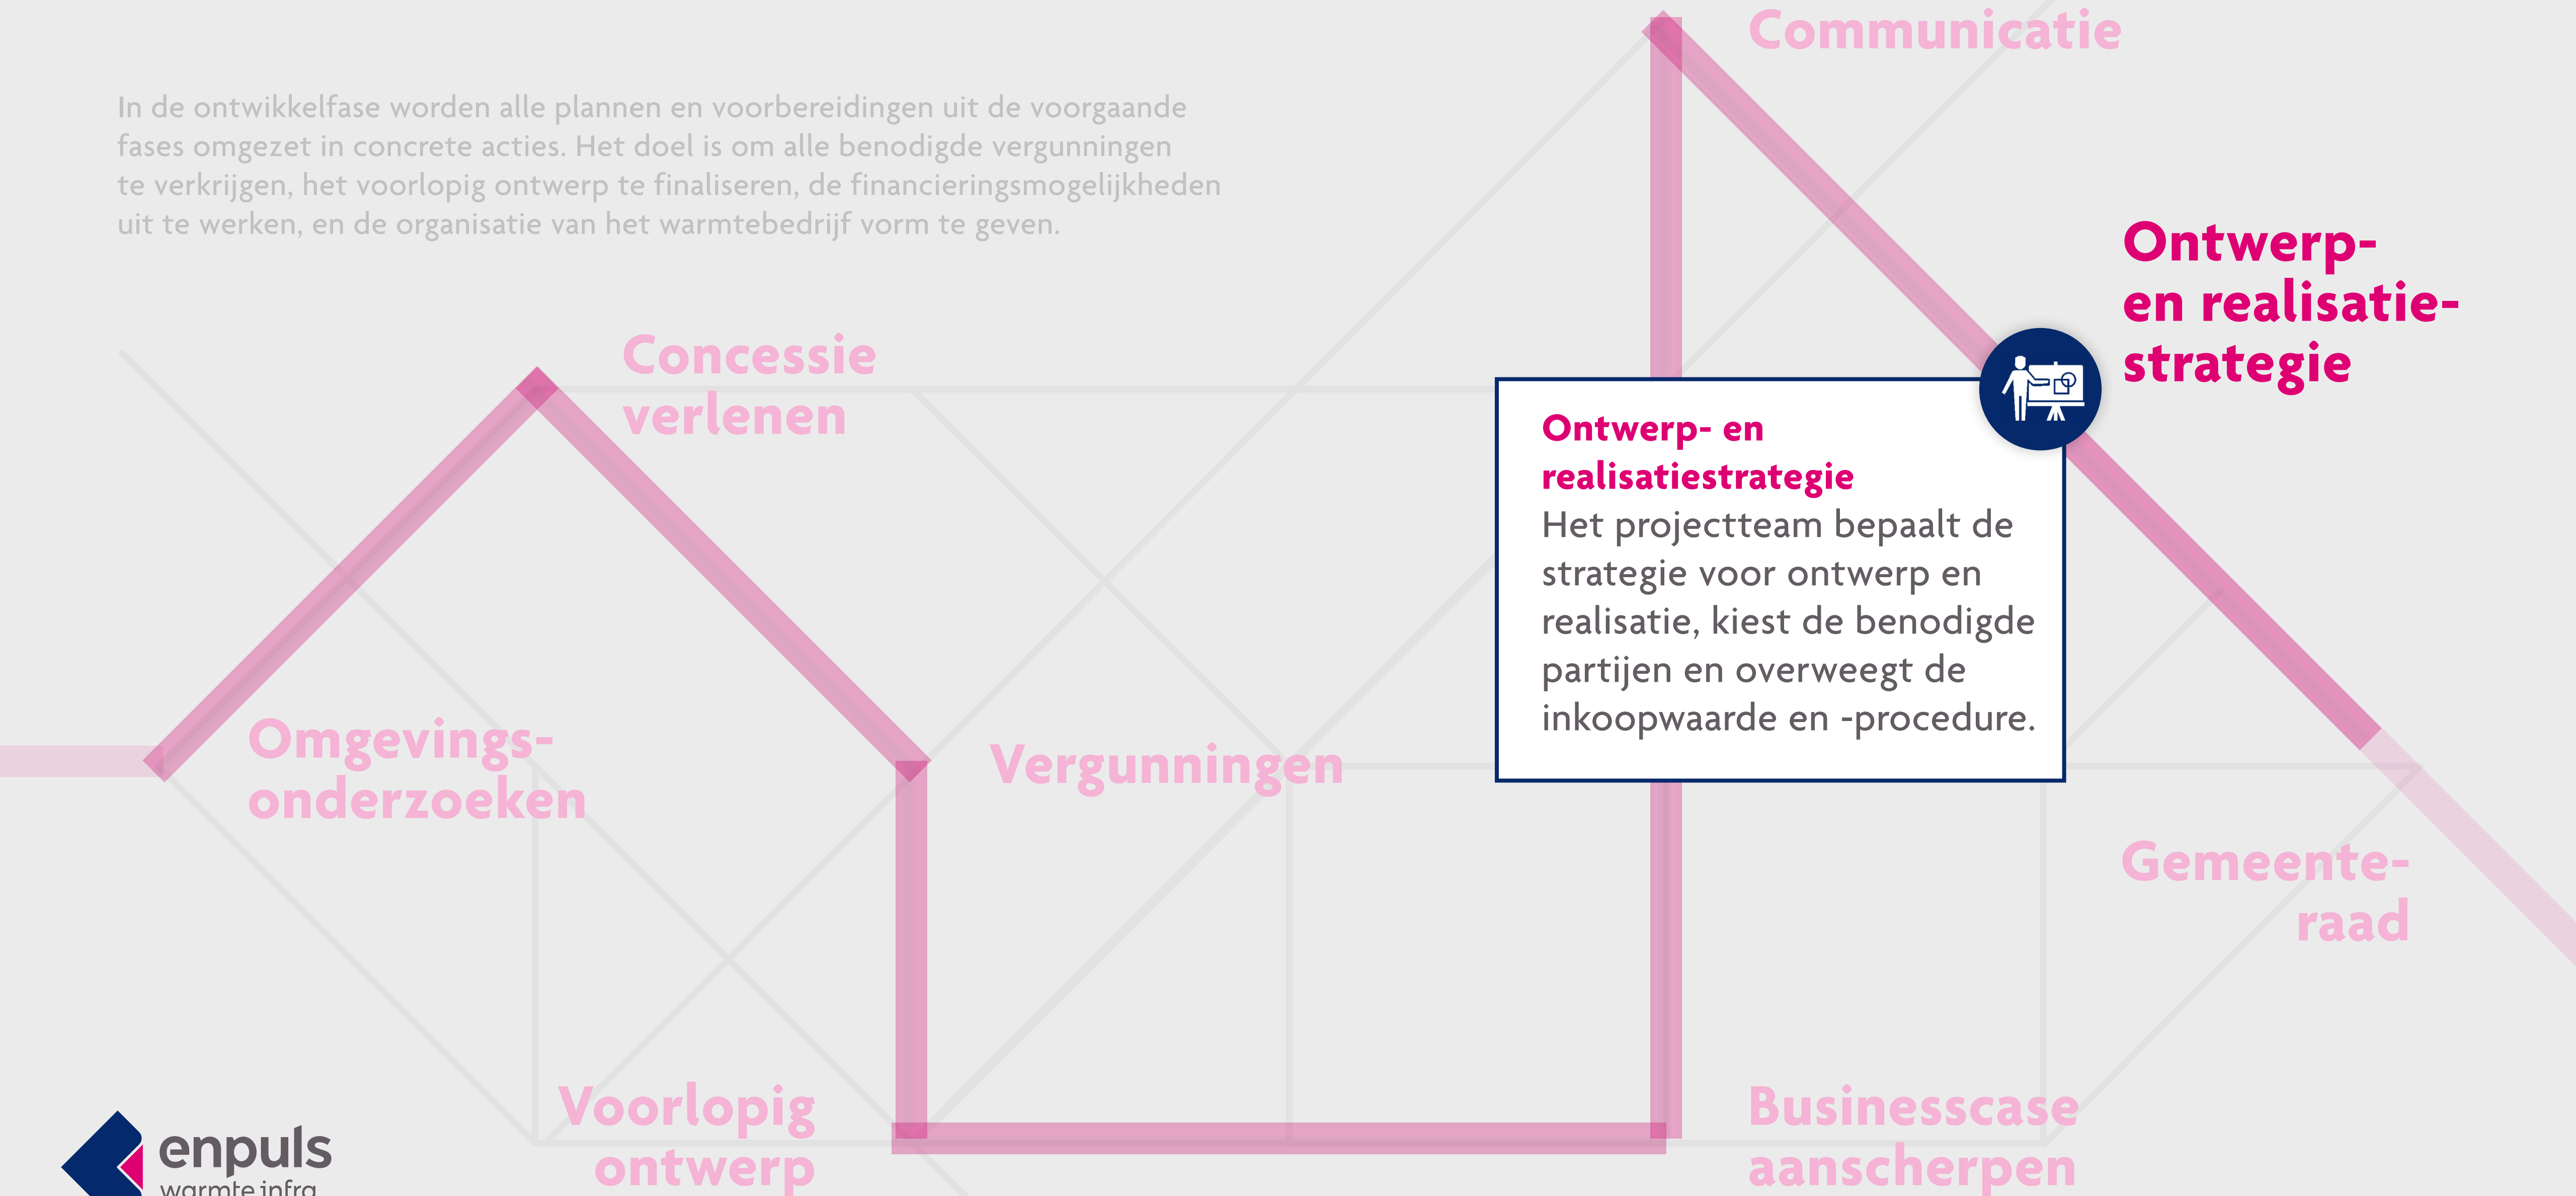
In de ontwikkelfase worden alle plannen en voorbereidingen uit de voorgaande fases omgezet in concrete acties. Het doel is om alle benodigde vergunningen te verkrijgen, het voorlopig ontwerp te finaliseren, de financieringsmogelijkheden uit te werken, en de organisatie van het warmtebedrijf vorm te geven.

Communicatie

Ontwerp- en realisatie- strategie

Concessie verlenen

Ontwerp- en realisatiestrategie
Het projectteam bepaalt de strategie voor ontwerp en realisatie, kiest de benodigde partijen en overweegt de inkoopwaarde en -procedure.

Omgevings- onderzoeken

Vergunningen

Gemeente- raad

Voorlopig ontwerp

Businesscase aanscherpen

enpuls
warmte infra